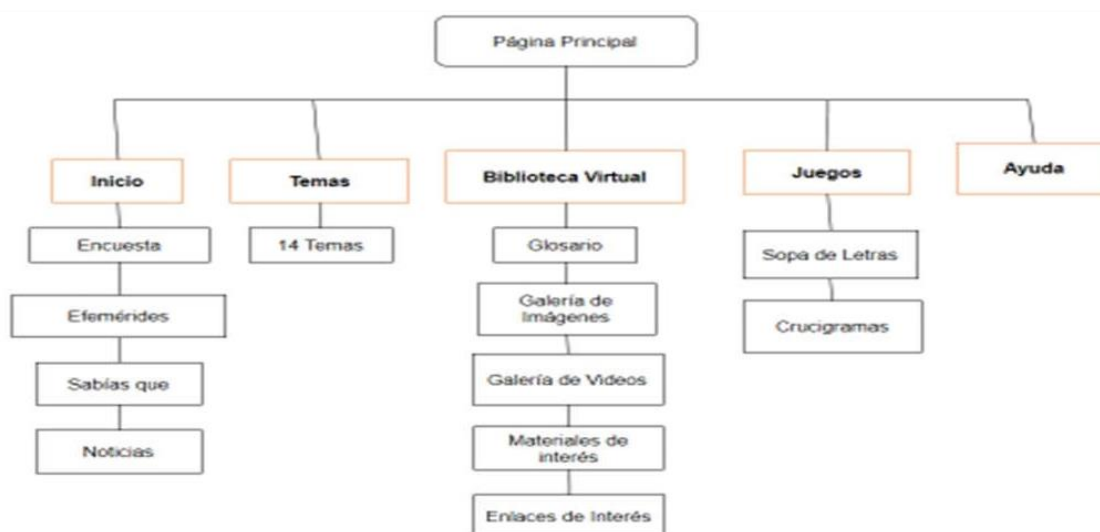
Página Principal

Inicio

Encuesta

Efemérides

Sabías que

Noticias

Temas

14 Temas

Biblioteca Virtual

Glosario

Galería de Imágenes

Galería de Videos

Materiales de interés

Enlaces de Interés

Juegos

Sopa de Letras

Crucigramas

Ayuda